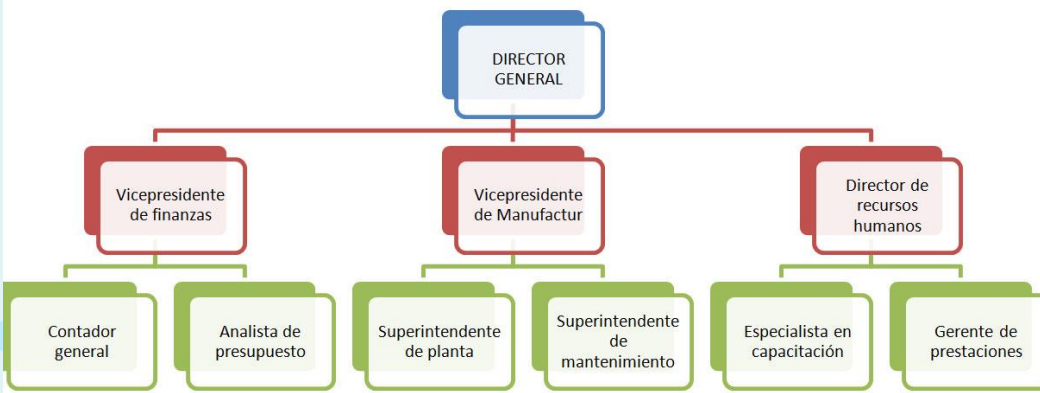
DIRECTOR GENERAL

Vicepresidente de finanzas

Vicepresidente de Manufactur

Director de recursos humanos

Contador general

Analista de presupuesto

Superintendente de planta

Superintendente de mantenimiento

Especialista en capacitación

Gerente de prestaciones